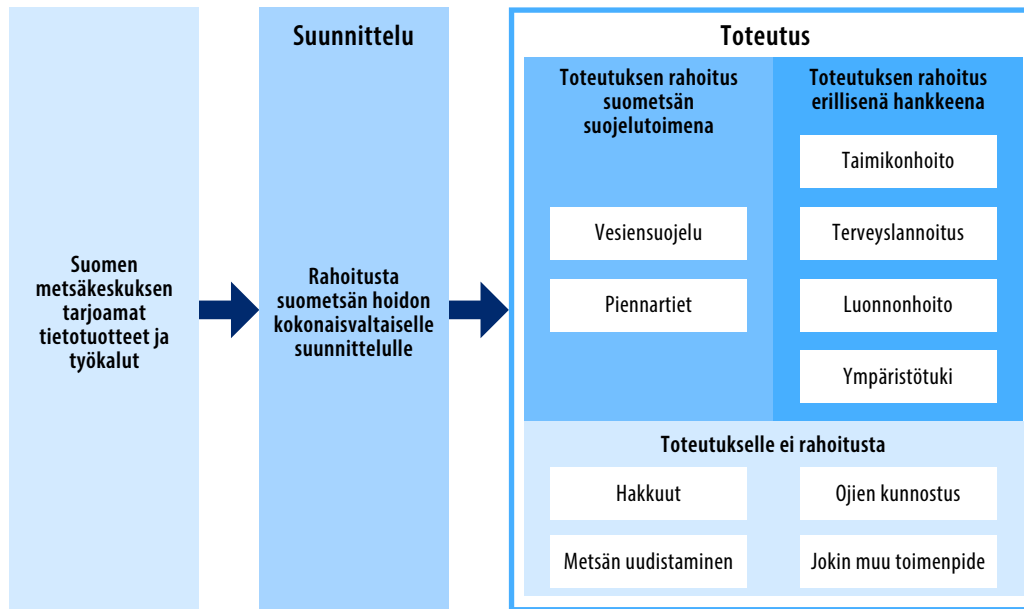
Suomen metsäkeskuksen tarjoamat tietotuotteet ja työkalut

Suunnittelu

Rahoitusta suometsän hoidon kokonaisvaltaiselle suunnittelulle

Toteutus

Toteutuksen rahoitus suometsän suojelutoimena

Vesiensuojelu

Piennartiet

Toteutuksen rahoitus erillisenä hankkeena

Taimikonhoito

Terveyslannoitus

Luonnonhoito

Ympäristötuki

Toteutukselle ei rahoitusta

Hakkuut

Ojien kunnostus

Metsän uudistaminen

Jokin muu toimenpide